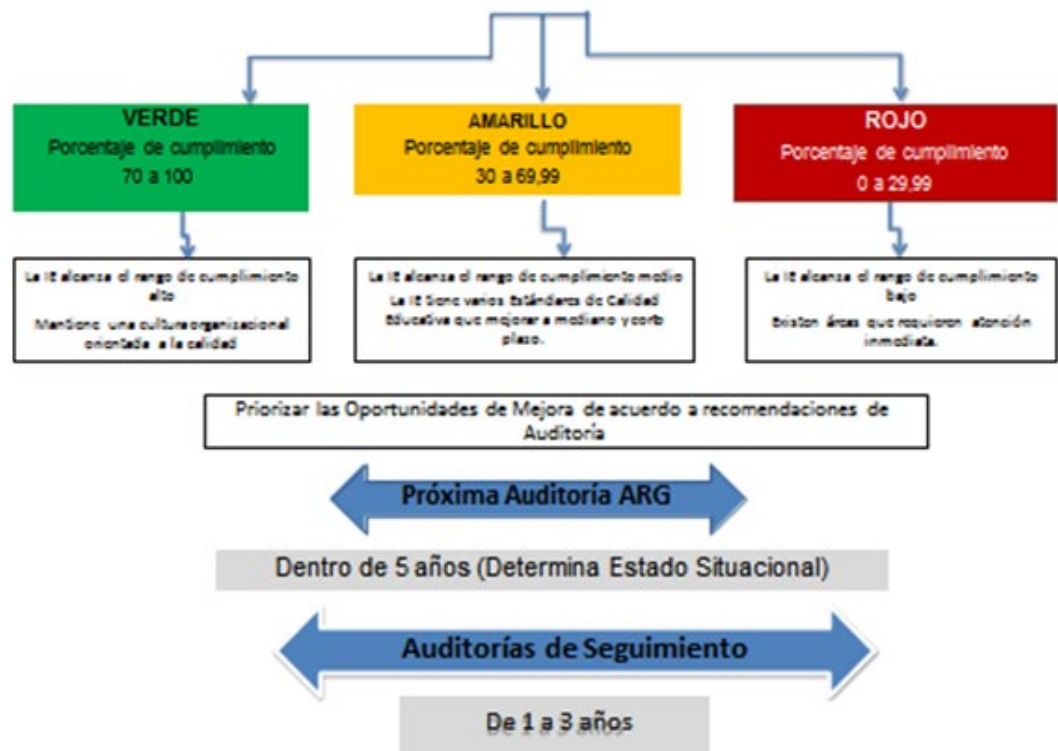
VERDE
Porcentaje de cumplimiento
70 a 100

AMARILLO
Porcentaje de cumplimiento
30 a 69,99

ROJO
Porcentaje de cumplimiento
0 a 29,99

La IE alcanza el rango de cumplimiento alto
Mantiene una cultura organizacional orientada a la calidad

La IE alcanza el rango de cumplimiento medio
La IE tiene varios Estándares de Calidad Educativa que mejorar a mediano y corto plazo.

La IE alcanza el rango de cumplimiento bajo
Existen áreas que requieren atención inmediata.

Priorizar las Oportunidades de Mejora de acuerdo a recomendaciones de Auditoría

Próxima Auditoría ARG

Dentro de 5 años (Determina Estado Situacional)

Auditorías de Seguimiento

De 1 a 3 años